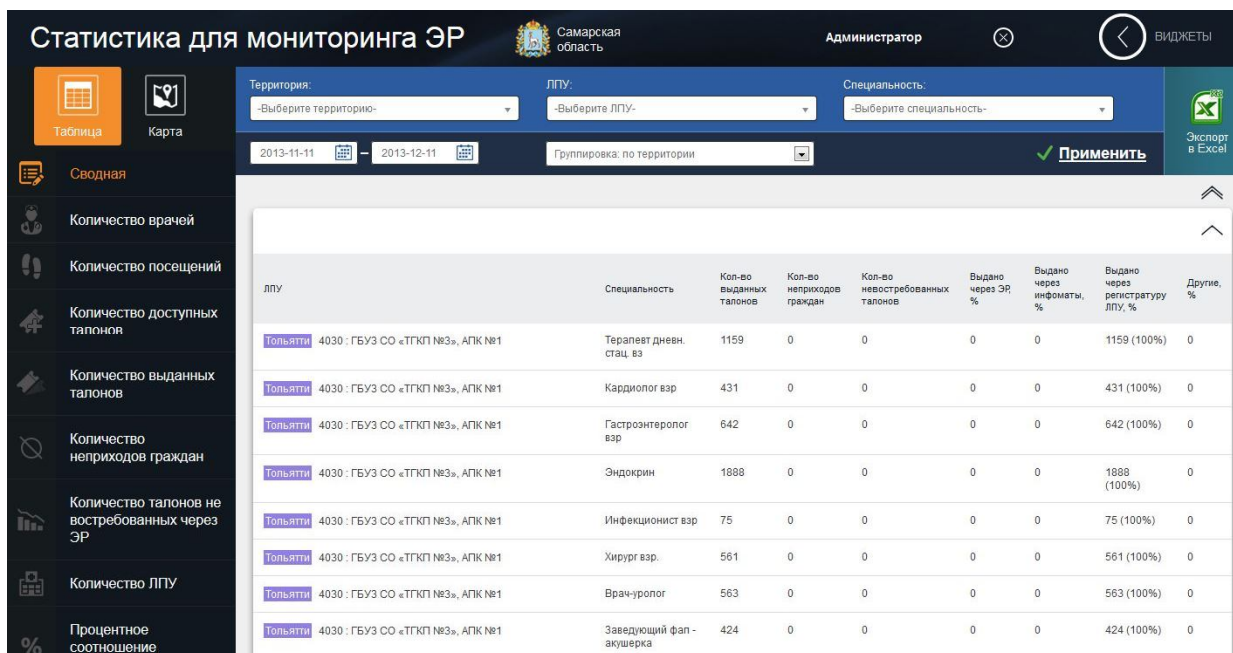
Статистика для мониторинга ЭР

Самарская область

Администратор

ВИДЖЕТЫ

Таблица

Карта

Сводная

Количество врачей

Количество посещений

Количество доступных талонов

Количество выданных талонов

Количество неприходов граждан

Количество талонов не востребованных через ЭР

Количество ЛПУ

Процентное соотношение

Территория:
-Выберите территорию-

ЛПУ:
-Выберите ЛПУ-

Специальность:
-Выберите специальность-

Экспорт в Excel

2013-11-11 – 2013-12-11

Группировка: по территории

Применить

| ЛПУ | Специальность | Кол-во выданных талонов | Кол-во неприходов граждан | Кол-во невостребованных талонов | Выдано через ЭР, % | Выдано через инфоматы, % | Выдано через регистратуру ЛПУ, % | Другие, % |
|---|---|---|---|---|---|---|---|---|
| Тольятти 4030 : ГБУЗ СО «ТГКП №3», АПК №1 | Терапевт дневн. стац. вз | 1159 | 0 | 0 | 0 | 0 | 1159 (100%) | 0 |
| Тольятти 4030 : ГБУЗ СО «ТГКП №3», АПК №1 | Кардиолог взр | 431 | 0 | 0 | 0 | 0 | 431 (100%) | 0 |
| Тольятти 4030 : ГБУЗ СО «ТГКП №3», АПК №1 | Гастроэнтеролог взр | 642 | 0 | 0 | 0 | 0 | 642 (100%) | 0 |
| Тольятти 4030 : ГБУЗ СО «ТГКП №3», АПК №1 | Эндокрин | 1888 | 0 | 0 | 0 | 0 | 1888 (100%) | 0 |
| Тольятти 4030 : ГБУЗ СО «ТГКП №3», АПК №1 | Инфекционист взр | 75 | 0 | 0 | 0 | 0 | 75 (100%) | 0 |
| Тольятти 4030 : ГБУЗ СО «ТГКП №3», АПК №1 | Хирург взр. | 561 | 0 | 0 | 0 | 0 | 561 (100%) | 0 |
| Тольятти 4030 : ГБУЗ СО «ТГКП №3», АПК №1 | Врач-уролог | 563 | 0 | 0 | 0 | 0 | 563 (100%) | 0 |
| Тольятти 4030 : ГБУЗ СО «ТГКП №3», АПК №1 | Заведующий фап - акушерка | 424 | 0 | 0 | 0 | 0 | 424 (100%) | 0 |